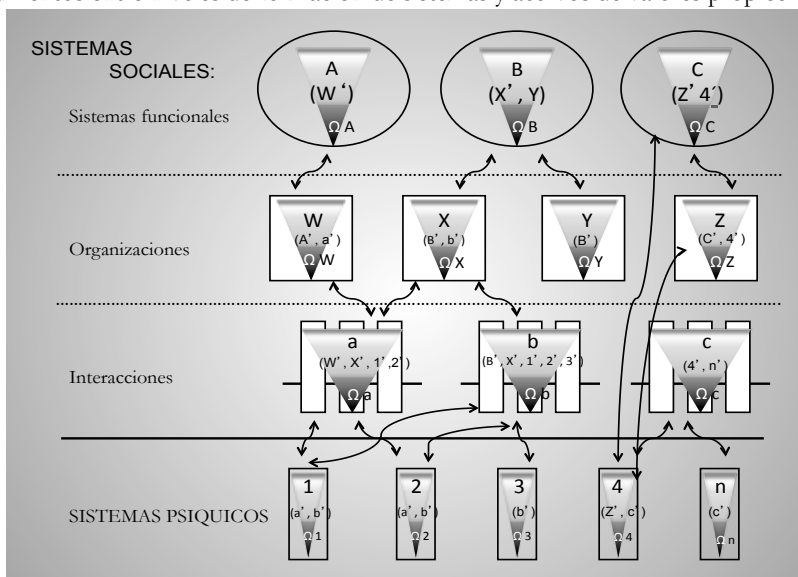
SISTEMAS SOCIALES:

Sistemas funcionales

A (W ') $\Omega$ A

B (X', Y) $\Omega$ B

C (Z' 4') $\Omega$ C

Organizaciones

W (A', a') $\Omega$ W

X (B', b') $\Omega$ X

Y (B') $\Omega$ Y

Z (C', 4') $\Omega$ Z

Interacciones

a (W', X', 1', 2') $\Omega$ a

b (B', X', 1', 2', 3') $\Omega$ b

c (4', n') $\Omega$ c

SISTEMAS PSIQUICOS

1 (a', b') $\Omega$ 1

2 (a', b') $\Omega$ 2

3 (b') $\Omega$ 3

4 (Z', c') $\Omega$ 4

n (c') $\Omega$ n